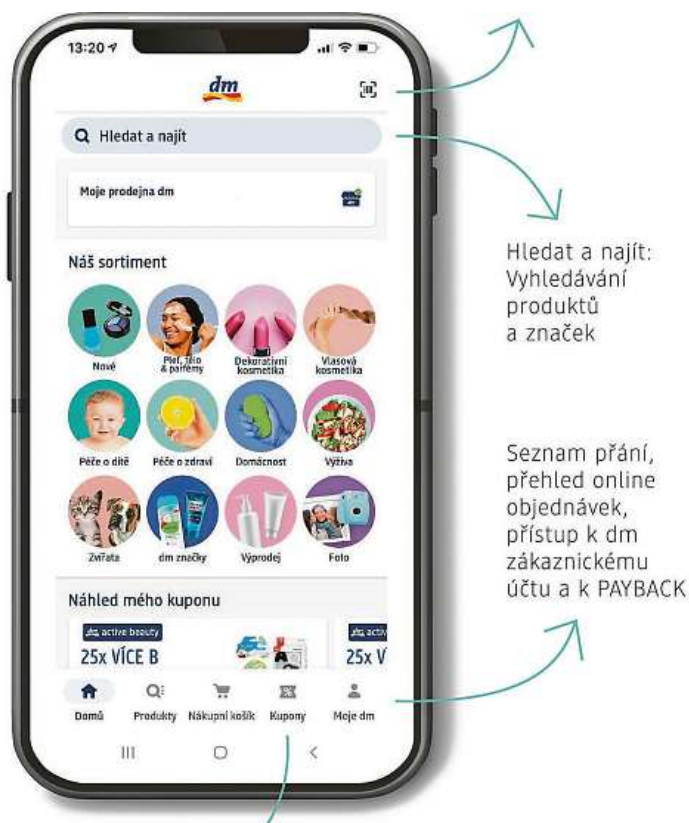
13:20

dm

Hledat a najít

Moje prodejna dm

Náš sortiment

Nové

Pleť, tělo & parfémy

Dekorativní kosmetika

Vlasová kosmetika

Péče o dítě

Péče o zdraví

Domácnost

Výživa

Zvířata

dm značky

Výprodej

Foto

Náhled mého kuponu

active beauty

25x VÍCE B

active

25x V

Domů

Produkty

Nákupní košík

Kupony

Moje dm

Hledat a najít: Vyhledávání produktů a značek

Seznam přání, přehled online objednávek, přístup k dm zákaznickému účtu a k PAYBACK